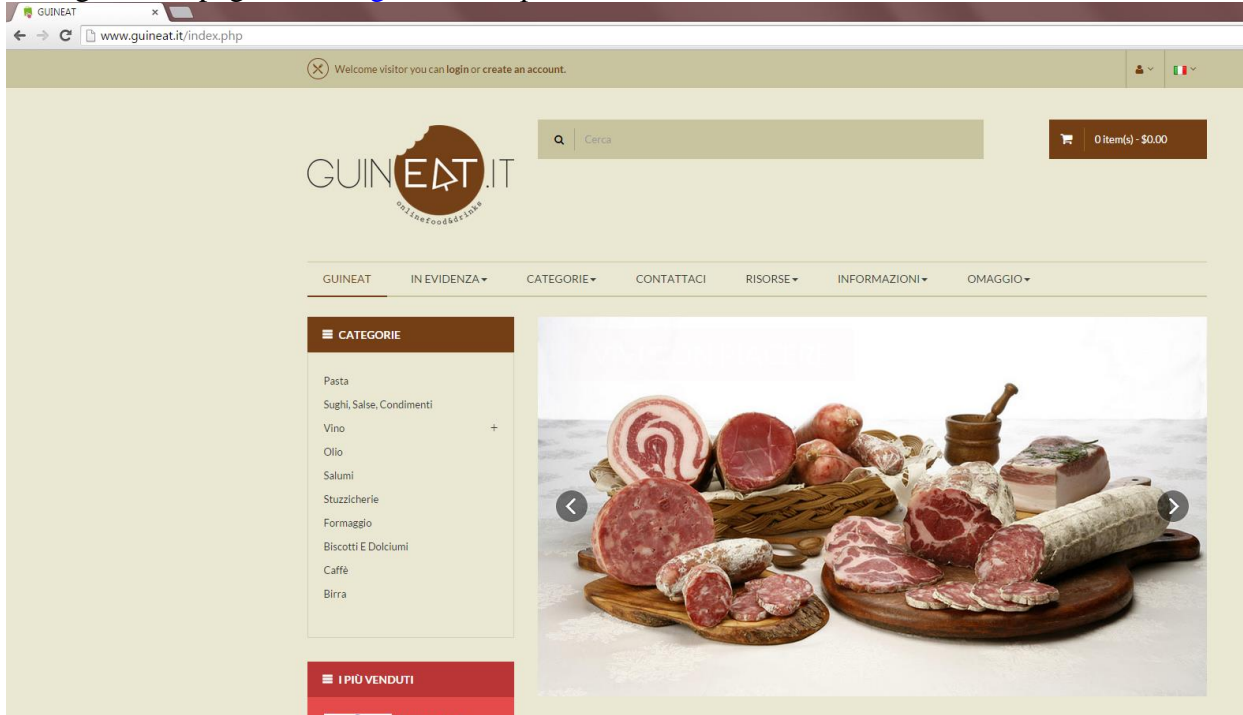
GUINEAT

www.guineat.it/index.php

Welcome visitor you can login or create an account.

Cerca

0 item(s) - $0.00

GUINEAT.IT

onlinefood&drinks

GUINEAT IN EVIDENZA CATEGORIE CONTATTACI RISORSE INFORMAZIONI OMAGGIO

CATEGORIE

Pasta
Sughi, Salse, Condimenti
Vino +
Olio
Salumi
Stuzzicherie
Formaggio
Biscotti E Dolciumi
Caffè
Birra

I PIÙ VENDUTI